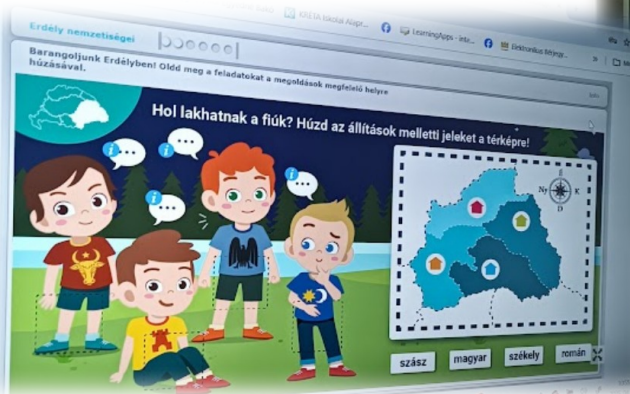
Erdély nemzetiségei

KRÉTA Iskolai Alapr...

LearningApps - inte...

Elektronikus Ifjúsá...

Barangoljunk Erdélyben! Oldd meg a feladatokat a megoldások megfelelő helyre húzásával.

Hol lakhatnak a fiúk? Húzd az állítások melletti jeleket a térképre!

Ny

K

É

D

szász

magyar

székely

román